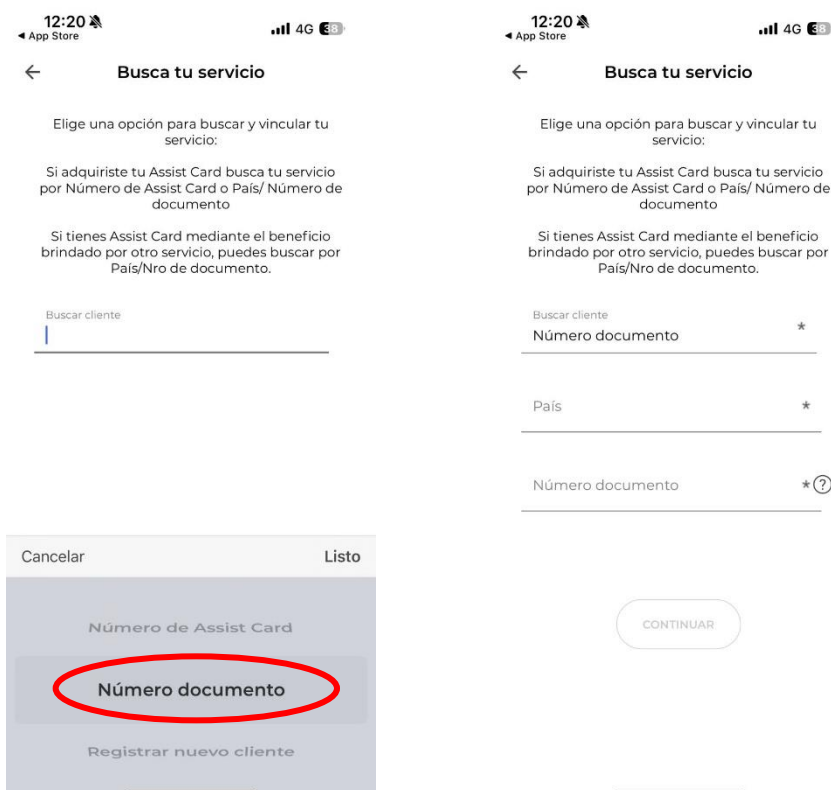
12:20
◂ App Store
4G 38

←
Busca tu servicio

Elige una opción para buscar y vincular tu servicio:

Si adquiriste tu Assist Card busca tu servicio por Número de Assist Card o País/ Número de documento

Si tienes Assist Card mediante el beneficio brindado por otro servicio, puedes buscar por País/Nro de documento.

Buscar cliente

Cancelar
Listo

Número de Assist Card

Número documento

Registrar nuevo cliente

12:20
◂ App Store
4G 38

←
Busca tu servicio

Elige una opción para buscar y vincular tu servicio:

Si adquiriste tu Assist Card busca tu servicio por Número de Assist Card o País/ Número de documento

Si tienes Assist Card mediante el beneficio brindado por otro servicio, puedes buscar por País/Nro de documento.

Buscar cliente
Número documento *

País *

Número documento * ?

CONTINUAR